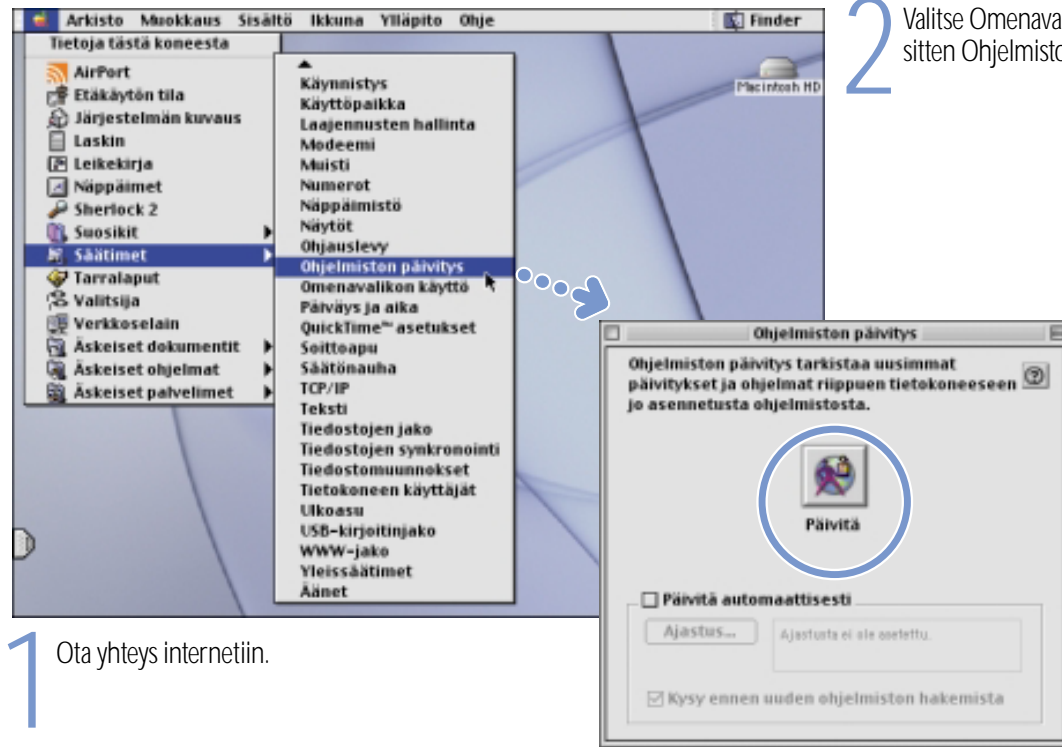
Arkisto Muokkaus Sisältö Ikkuna Ylläpito Ohje

Finder

Tietoja tästä koneesta

AirPort
Etäkäytön tila
Järjestelmän kuvaus
Laskin
Leikekirja
Näppäimet
Sherlock 2
Suosikit
Säätimet
Tarralaput
Valitsija
Verkkoselain
Äskeiset dokumentit
Äskeiset ohjelmat
Äskeiset palvelimet

Käynnistys
Käyttöpaikka
Laajennusten hallinta
Modeemi
Muisti
Numerot
Näppäimistö
Näytöt
Ohjauslevy
Ohjelmiston päivitys
Omenavalikon käyttö
Päiväys ja aika
QuickTime™ asetukset
Soittoapu
Säätönauha
TCP/IP
Teksti
Tiedostojen jako
Tiedostojen synkronointi
Tiedostomuunnokset
Tietokoneen käyttäjät
Ulkoasu
USB-kirjoitinjako
WWW-jako
Yleissäätimet
Äänet

Macintosh HD

2 Valitse Omenava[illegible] sitten Ohjelmisto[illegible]

Ohjelmiston päivitys

Ohjelmiston päivitys tarkistaa uusimmat päivitykset ja ohjelmat riippuen tietokoneeseen jo asennetusta ohjelmistosta.

Päivitä

Päivitä automaattisesti

Ajastus...

Ajastusta ei ole asetettu.

Kysy ennen uuden ohjelmiston hakemista

1 Ota yhteys internetiin.